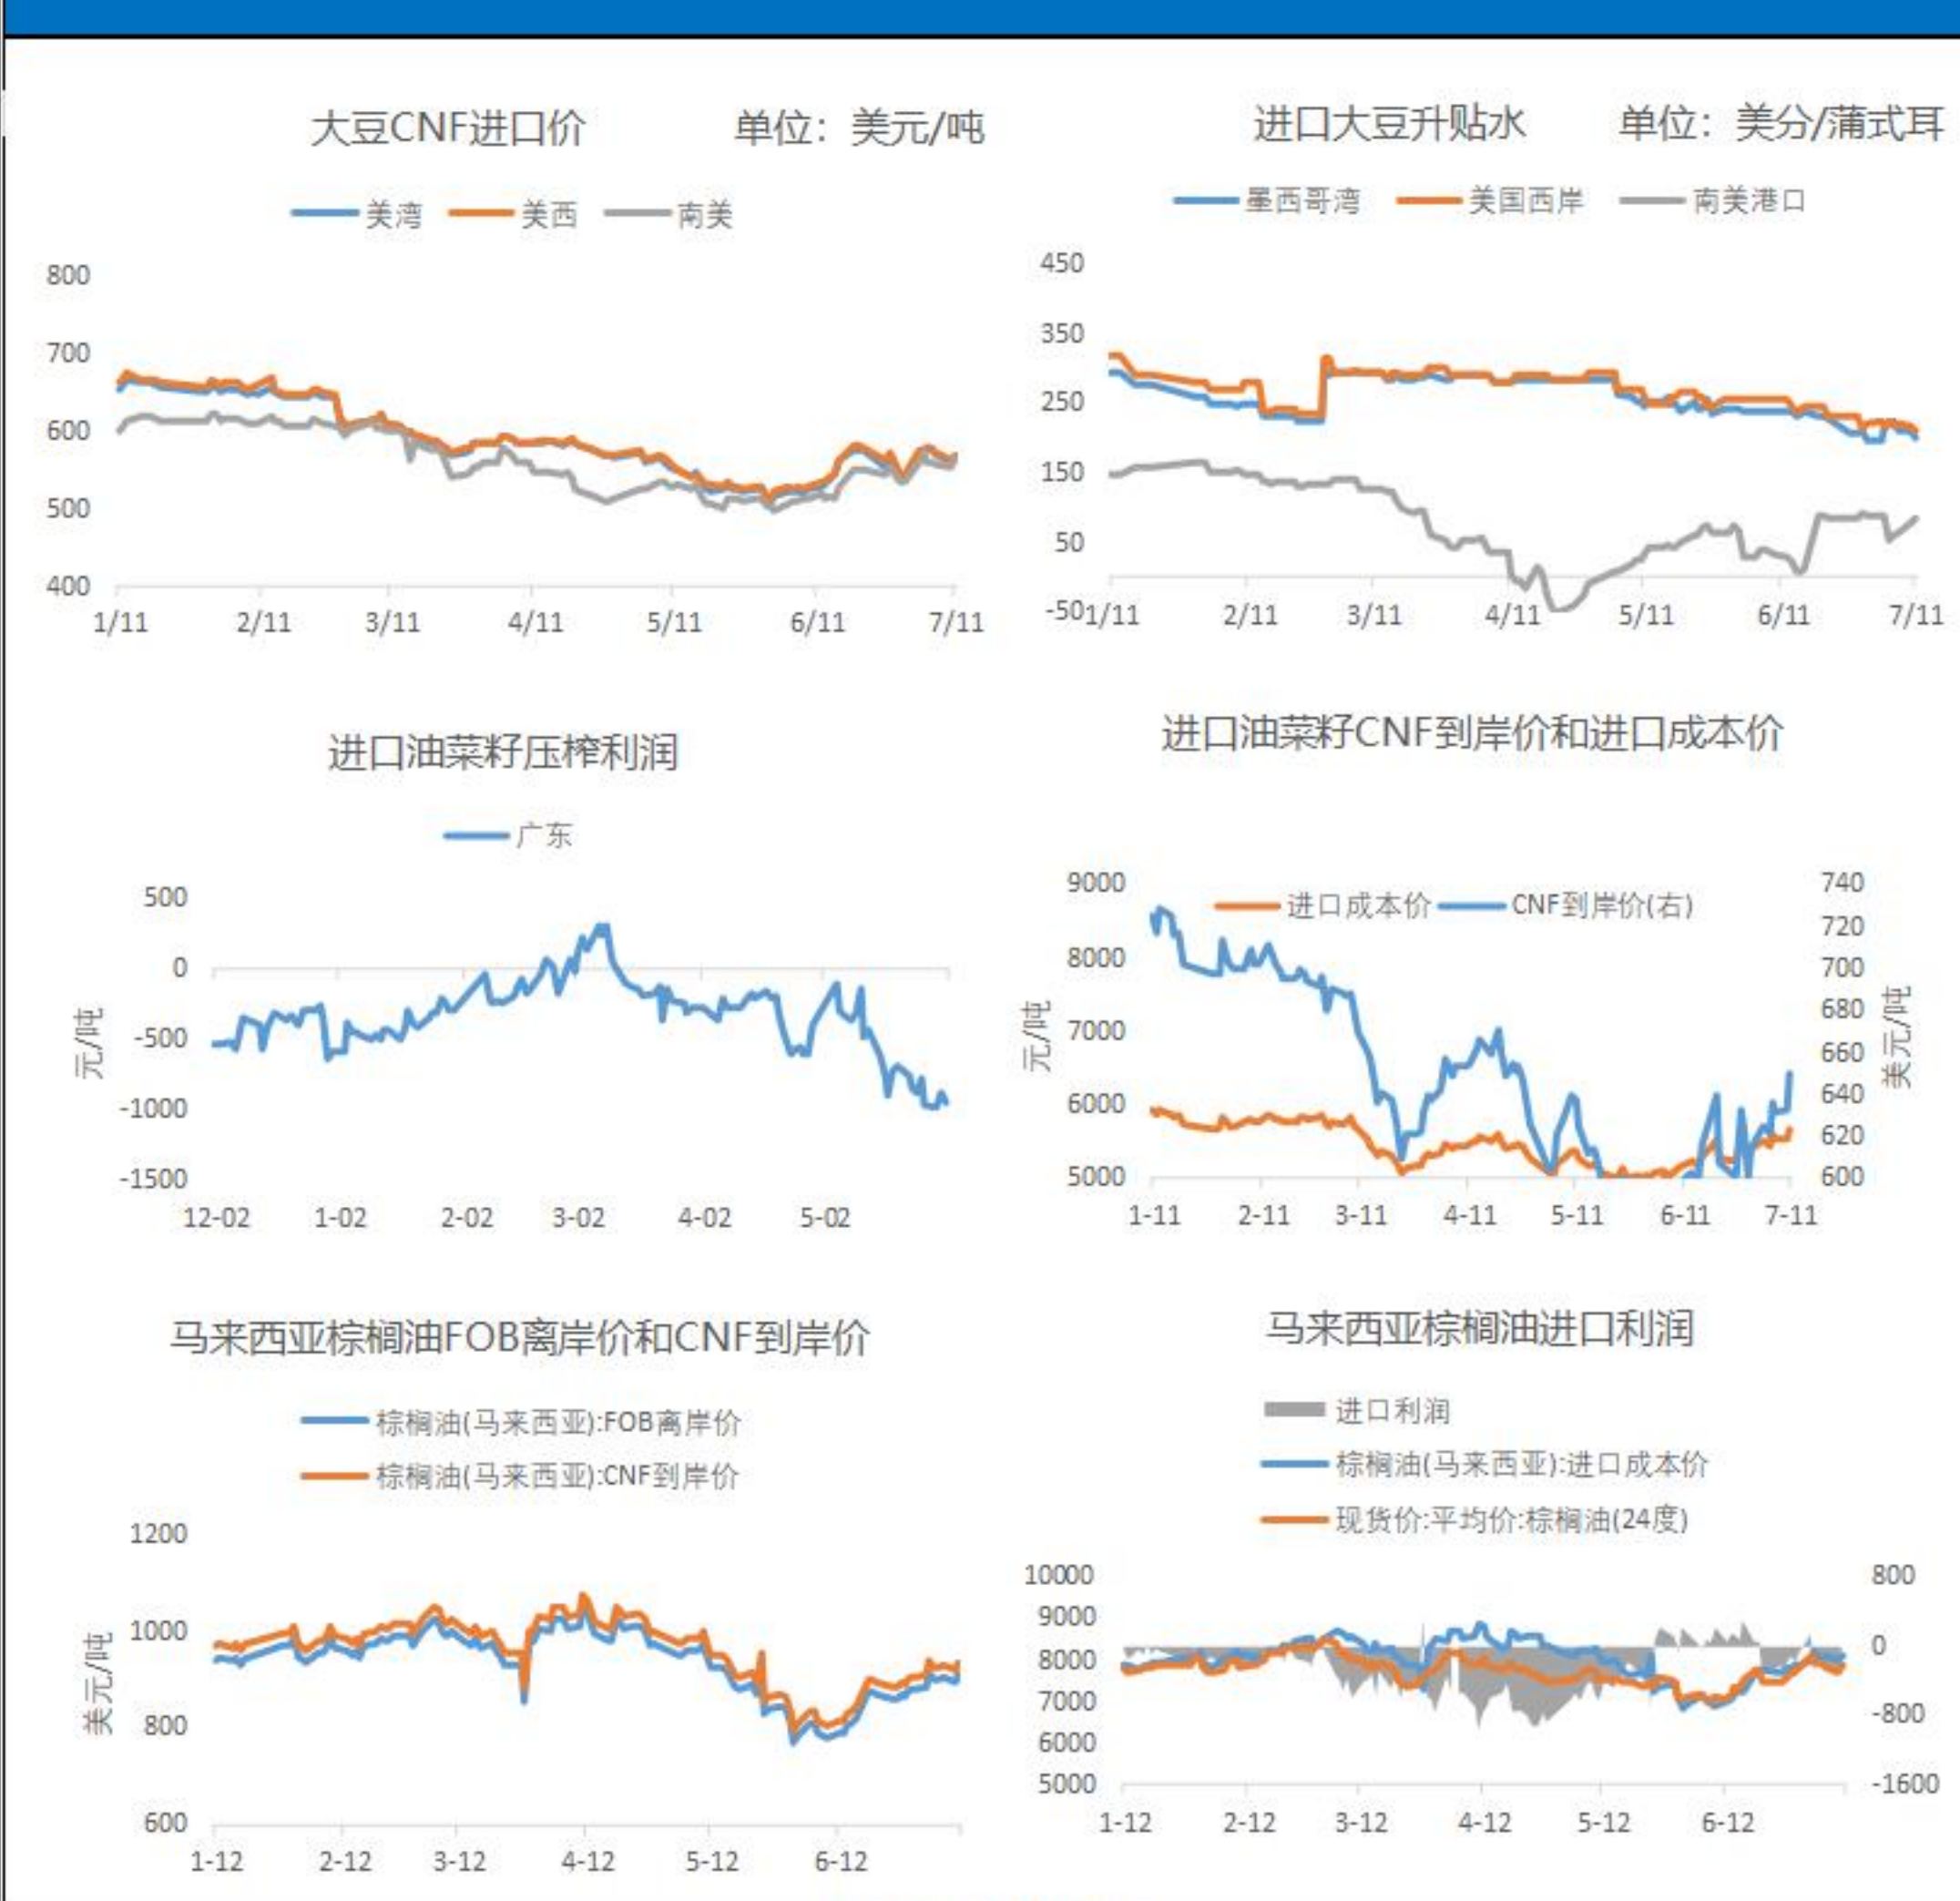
大豆CNF进口价 单位：美元/吨

美湾 美西 南美

800
700
600
500
400
1/11 2/11 3/11 4/11 5/11 6/11 7/11

进口大豆升贴水 单位：美分/蒲式耳

墨西哥湾 美国西岸 南美港口

450
350
250
150
50
-50
1/11 2/11 3/11 4/11 5/11 6/11 7/11

进口油菜籽压榨利润

广东

元/吨
500
0
-500
-1000
-1500
12-02 1-02 2-02 3-02 4-02 5-02

进口油菜籽CNF到岸价和进口成本价

进口成本价 CNF到岸价(右)

元/吨
9000
8000
7000
6000
5000
1-11 2-11 3-11 4-11 5-11 6-11 7-11
740
720
700
680
660
640
620
600
美元/吨

马来西亚棕榈油FOB离岸价和CNF到岸价

棕榈油(马来西亚):FOB离岸价
棕榈油(马来西亚):CNF到岸价

美元/吨
1200
1000
800
600
1-12 2-12 3-12 4-12 5-12 6-12

马来西亚棕榈油进口利润

进口利润
棕榈油(马来西亚):进口成本价
现货价:平均价:棕榈油(24度)

10000
9000
8000
7000
6000
5000
1-12 2-12 3-12 4-12 5-12 6-12
800
0
-800
-1600